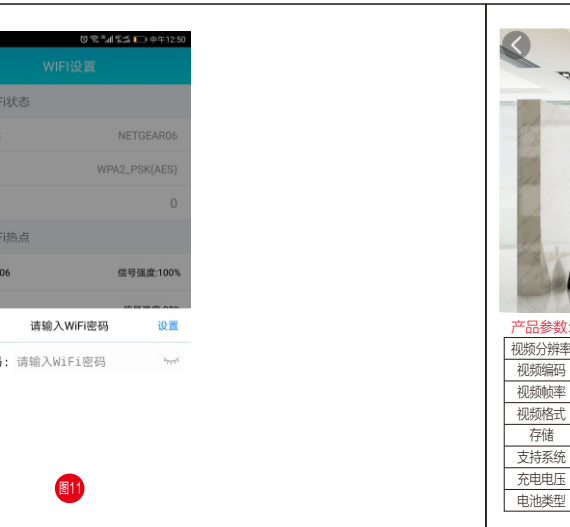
中午12:50

WIFI设置

Fi状态

NETGEAR06

WPA2_PSK(AES)

0

Fi热点

06

信号强度:100%

请输入WiFi密码

设置

码: 请输入WiFi密码

图11

产品参数

| 视频分辨率 |
|---|
| 视频编码 |
| 视频帧率 |
| 视频格式 |
| 存储 |
| 支持系统 |
| 充电电压 |
| 电池类型 |